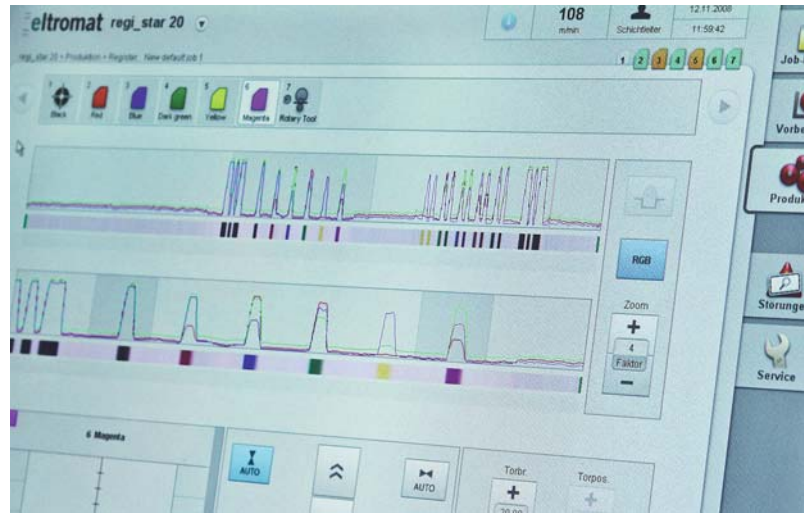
eltromat regi_star 20

108
m/min

Schichtleiter

12.11.2008
11:59:42

regi_star 20 > Produktion > Register: New default job 1

1 2 3 4 5 6 7

Job-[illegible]

Vorbe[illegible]

Produ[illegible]

Störunge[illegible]

Service

1 Black
2 Red
3 Blue
4 Dark green
5 Yellow
6 Magenta
7 Rotary Tool

RGB

Zoom
+
4
Faktor
−

6 Magenta

AUTO

AUTO

Torbr.
+

Torpos.
+